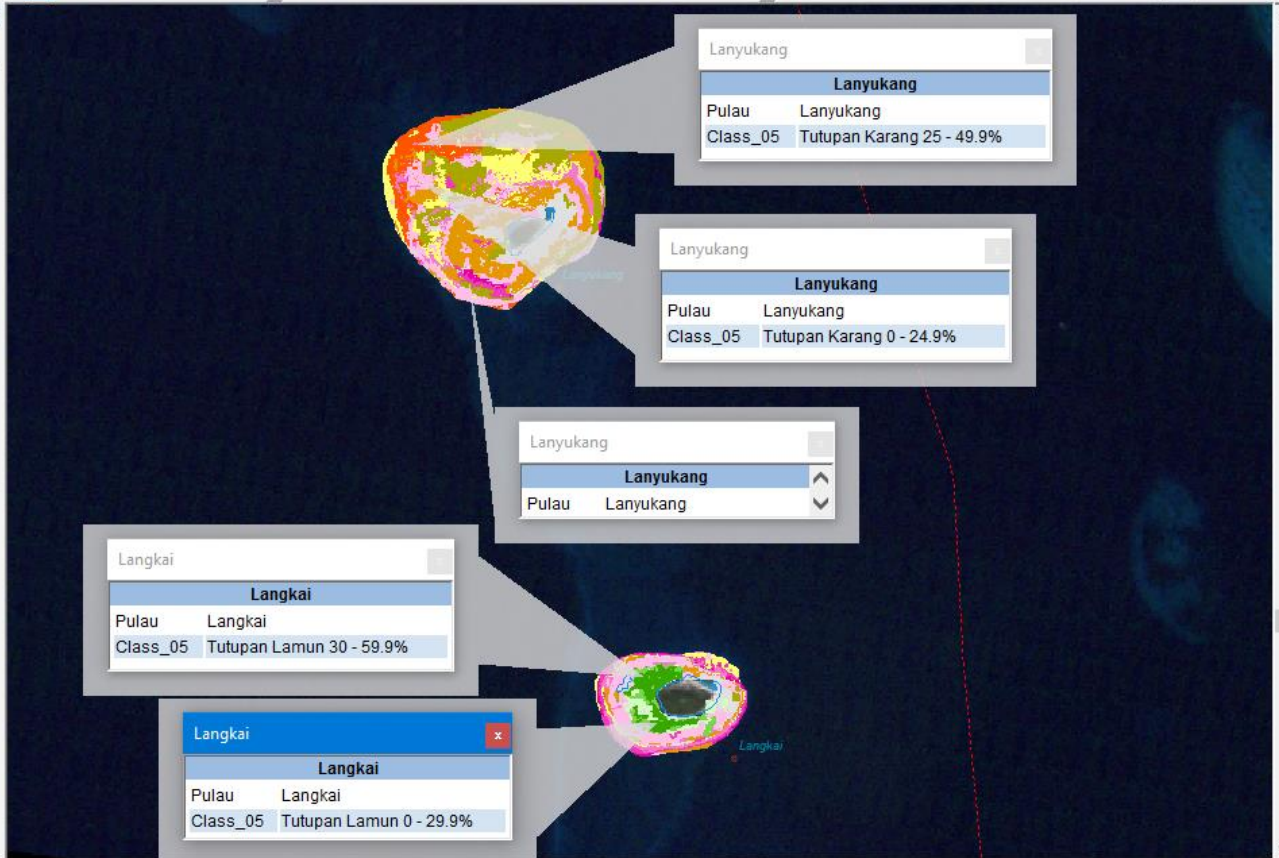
Lanyukang

| Lanyukang | |
|---|---|
| Pulau | Lanyukang |
| Class_05 | Tutupan Karang 25 - 49.9% |

Lanyukang

| Lanyukang | |
|---|---|
| Pulau | Lanyukang |
| Class_05 | Tutupan Karang 0 - 24.9% |

Lanyukang

| Lanyukang | |
|---|---|
| Pulau | Lanyukang |

Lanyukang

Langkai

| Langkai | |
|---|---|
| Pulau | Langkai |
| Class_05 | Tutupan Lamun 30 - 59.9% |

Langkai x

| Langkai | |
|---|---|
| Pulau | Langkai |
| Class_05 | Tutupan Lamun 0 - 29.9% |

Langkai